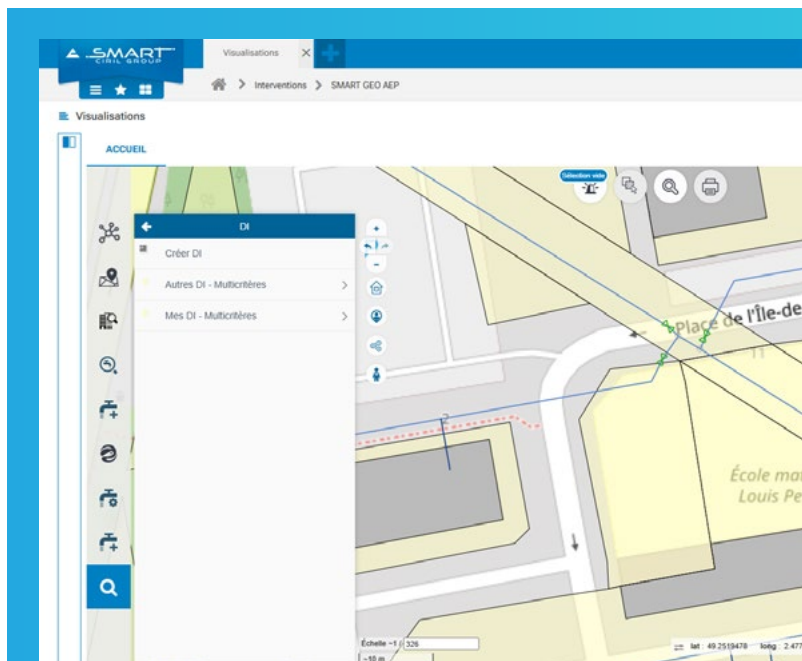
SMART
CIRIL GROUP

Visualisations

Interventions > SMART GEO AEP

Visualisations

ACCUEIL

Sélection vide

DI

Créer DI

Autres DI - Multicritères

Mes DI - Multicritères

Place de l'Île-de

École ma
Louis Pe

Échelle ~1 : 326

~10 m

lat : 49.2519478 long : 2.47